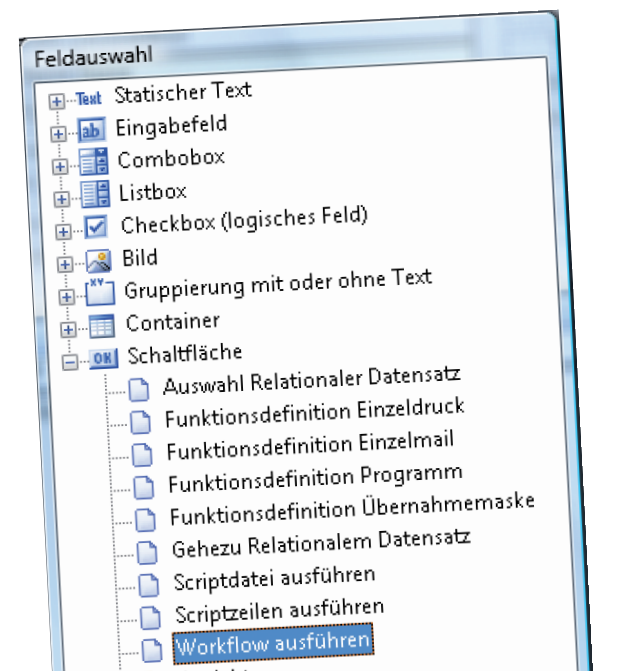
Feldauswahl

Text Statischer Text
ab Eingabefeld
Combobox
Listbox
Checkbox (logisches Feld)
Bild
Gruppierung mit oder ohne Text
Container
OK Schaltfläche
Auswahl Relationaler Datensatz
Funktionsdefinition Einzeldruck
Funktionsdefinition Einzelmail
Funktionsdefinition Programm
Funktionsdefinition Übernahmemaske
Gehezu Relationalem Datensatz
Scriptdatei ausführen
Scriptzeilen ausführen
Workflow ausführen